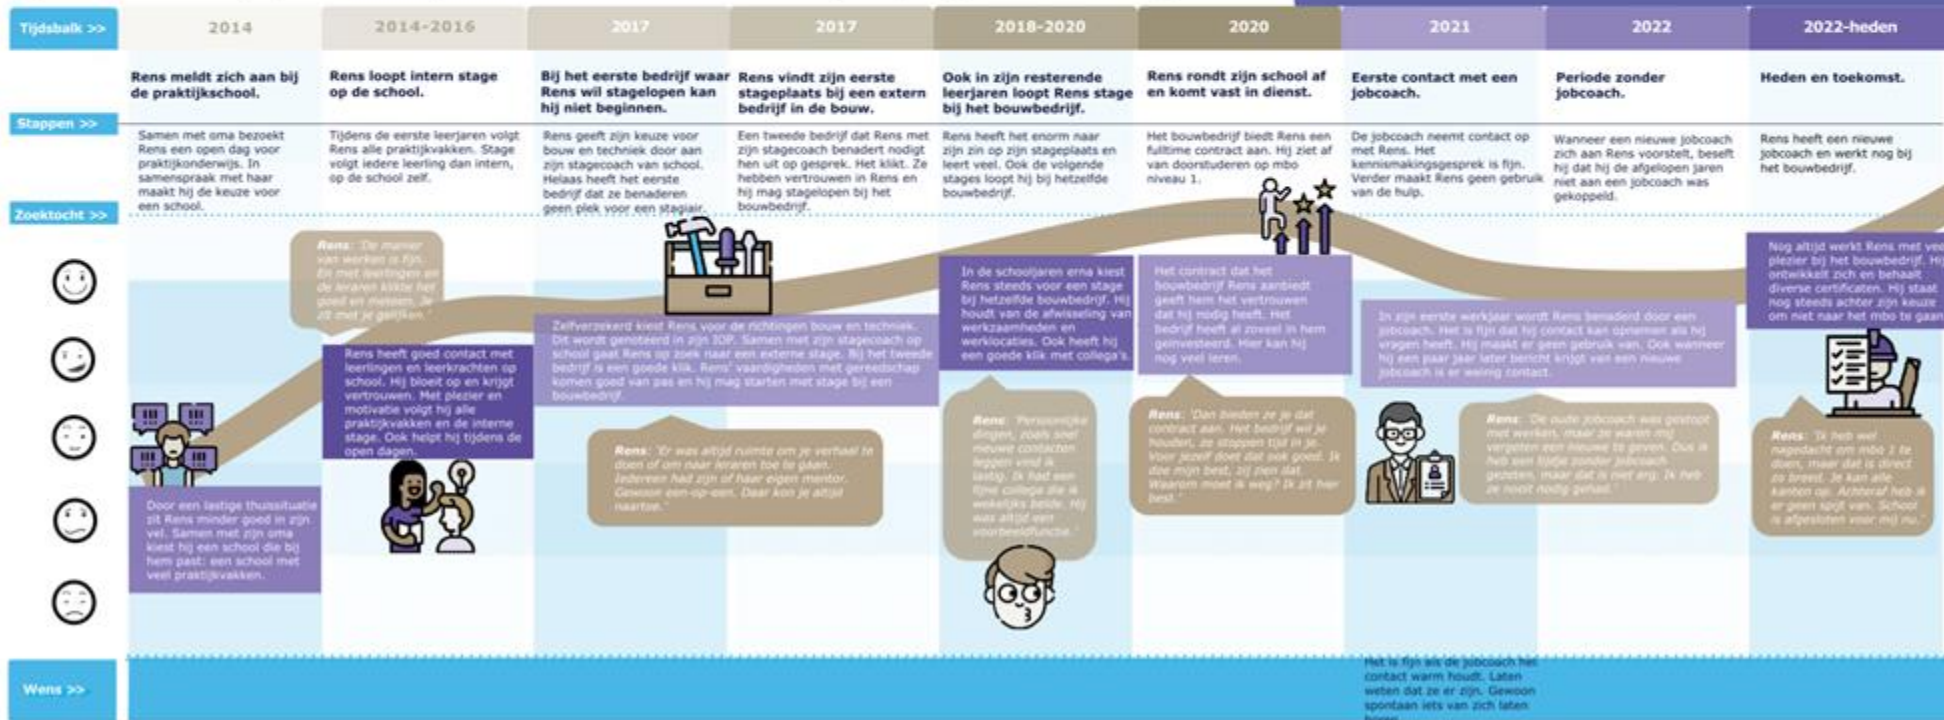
Tijdsbalk >>

| 2014 | 2014-2016 | 2017 | 2017 | 2018-2020 | 2020 | 2021 | 2022 | 2022-heden |
|---|---|---|---|---|---|---|---|---|
| Rens meldt zich aan bij de praktijkschool. | Rens loopt intern stage op de school. | Bij het eerste bedrijf waar Rens wil stagelopen kan hij niet beginnen. | Rens vindt zijn eerste stageplaats bij een extern bedrijf in de bouw. | Ook in zijn resterende leerjaren loopt Rens stage bij het bouwbedrijf. | Rens rondt zijn school af en komt vast in dienst. | Eerste contact met een jobcoach. | Periode zonder jobcoach. | Heden en toekomst. |

Stappen >>

Samen met oma bezoekt Rens een open dag voor praktijkonderwijs. In samenspraak met haar maakt hij de keuze voor een school.

Tijdens de eerste leerjaren volgt Rens alle praktijkvakken. Stage volgt iedere leerling dan intern, op de school zelf.

Rens geeft zijn keuze voor bouw en techniek door aan zijn stagecoach van school. Helaas heeft het eerste bedrijf dat ze benaderen geen plek voor een stagiair.

Een tweede bedrijf dat Rens met zijn stagecoach benadert nodigt hen uit op gesprek. Het klikt. Ze hebben vertrouwen in Rens en hij mag stagelopen bij het bouwbedrijf.

Rens heeft het enorm naar zijn zin op zijn stageplaats en leert veel. Ook de volgende stages loopt hij bij hetzelfde bouwbedrijf.

Het bouwbedrijf biedt Rens een fulltime contract aan. Hij ziet af van doorstuderen op mbo niveau 1.

De jobcoach neemt contact op met Rens. Het kennismakingsgesprek is fijn. Verder maakt Rens geen gebruik van de hulp.

Wanneer een nieuwe jobcoach zich aan Rens voorstelt, beseft hij dat hij de afgelopen jaren niet aan een jobcoach was gekoppeld.

Rens heeft een nieuwe jobcoach en werkt nog bij het bouwbedrijf.

Zoektocht >>

Rens: 'De manier van werken is fijn. En met leerlingen en de leraren klikte het goed en meteen. Je zit met je gelijken.'

Rens heeft goed contact met leerlingen en leerkrachten op school. Hij bloeit op en krijgt vertrouwen. Met plezier en motivatie volgt hij alle praktijkvakken en de interne stage. Ook helpt hij tijdens de open dagen.

Door een lastige thuissituatie zit Rens minder goed in zijn vel. Samen met zijn oma kiest hij een school die bij hem past: een school met veel praktijkvakken.

Zelfverzekerd kiest Rens voor de richtingen bouw en techniek. Dit wordt genoteerd in zijn IOP. Samen met zijn stagecoach op school gaat Rens op zoek naar een externe stage. Bij het tweede bedrijf is een goede klik. Rens' vaardigheden met gereedschap komen goed van pas en hij mag starten met stage bij een bouwbedrijf.

Rens: 'Er was altijd ruimte om je verhaal te doen of om naar leraren toe te gaan. Iedereen had zijn of haar eigen mentor. Gewoon een-op-een. Daar kon je altijd naartoe.'

In de schooljaren erna kiest Rens steeds voor een stage bij hetzelfde bouwbedrijf. Hij houdt van de afwisseling van werkzaamheden en werklocaties. Ook heeft hij een goede klik met collega's.

Rens: 'Persoonlijke dingen, zoals snel nieuwe contacten leggen vind ik lastig. Ik had een fijne collega die ik wekelijks belde. Hij was altijd een voorbeeldfunctie.'

Het contract dat het bouwbedrijf Rens aanbiedt geeft hem het vertrouwen dat hij nodig heeft. Het bedrijf heeft al zoveel in hem geïnvesteerd. Hier kan hij nog veel leren.

Rens: 'Dan bieden ze je dat contract aan. Het bedrijf wil je houden, ze stoppen tijd in je. Voor jezelf doet dat ook goed. Ik doe mijn best, zij zien dat. Waarom moet ik weg? Ik zit hier best.'

In zijn eerste werkjaar wordt Rens benaderd door een jobcoach. Het is fijn dat hij contact kan opnemen als hij vragen heeft. Hij maakt er geen gebruik van. Ook wanneer hij een paar jaar later bericht krijgt van een nieuwe jobcoach is er weinig contact.

Rens: 'De oude jobcoach was gestopt met werken, maar ze waren mij vergeten een nieuwe te geven. Dus ik heb een tijdje zonder jobcoach gezeten, maar dat is niet erg. Ik heb ze nooit nodig gehad.'

Nog altijd werkt Rens met veel plezier bij het bouwbedrijf. Hij ontwikkelt zich en behaalt diverse certificaten. Hij staat nog steeds achter zijn keuze om niet naar het mbo te gaan.

Rens: 'Ik heb wel nagedacht om mbo 1 te doen, maar dat is direct zo breed. Je kan alle kanten op. Achteraf heb ik er geen spijt van. School is afgesloten voor mij nu.'

Wens >>

Het is fijn als de jobcoach het contact warm houdt. Laten weten dat ze er zijn. Gewoon spontaan iets van zich laten horen.